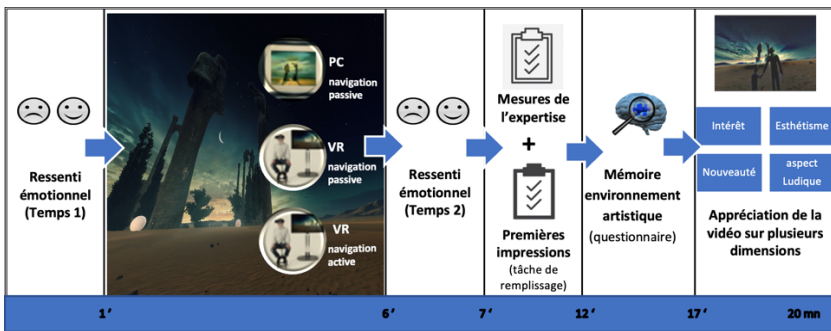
Ressenti émotionnel (Temps 1)

PC navigation passive

VR navigation passive

VR navigation active

Ressenti émotionnel (Temps 2)

Mesures de l'expertise

+

Premières impressions (tâche de remplissage)

Mémoire environnement artistique (questionnaire)

Intérêt

Esthétisme

Nouveauté

aspect Ludique

Appréciation de la vidéo sur plusieurs dimensions

1' 6' 7' 12' 17' 20 mn